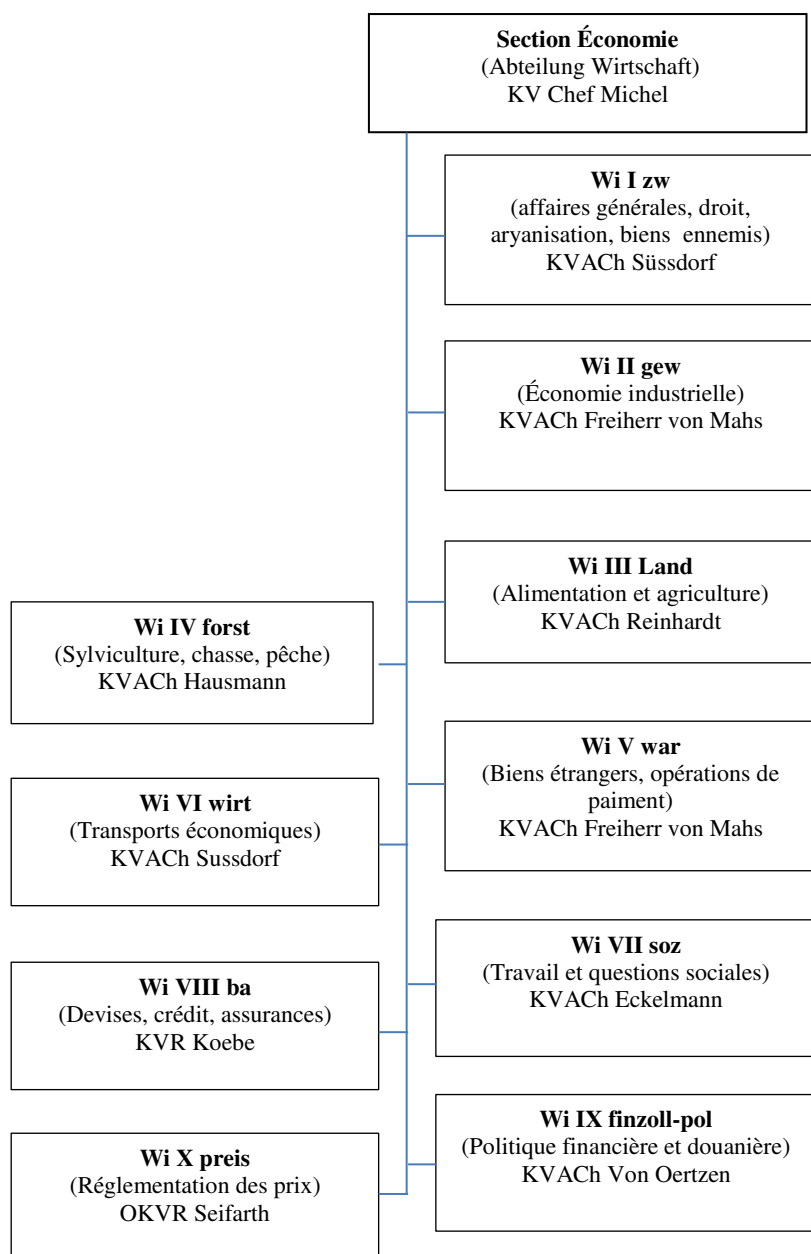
**Section Économie**
(Abteilung Wirtschaft)
KV Chef Michel

**Wi I zw**
(affaires générales, droit, aryanisation, biens ennemis)
KVACh Süssdorf

**Wi II gew**
(Économie industrielle)
KVACh Freiherr von Mahs

**Wi III Land**
(Alimentation et agriculture)
KVACh Reinhardt

**Wi IV forst**
(Sylviculture, chasse, pêche)
KVACh Hausmann

**Wi V war**
(Biens étrangers, opérations de paiment)
KVACh Freiherr von Mahs

**Wi VI wirt**
(Transports économiques)
KVACh Sussdorf

**Wi VII soz**
(Travail et questions sociales)
KVACh Eckelmann

**Wi VIII ba**
(Devises, crédit, assurances)
KVR Koebe

**Wi IX finzoll-pol**
(Politique financière et douanière)
KVACh Von Oertzen

**Wi X preis**
(Réglementation des prix)
OKVR Seifarth